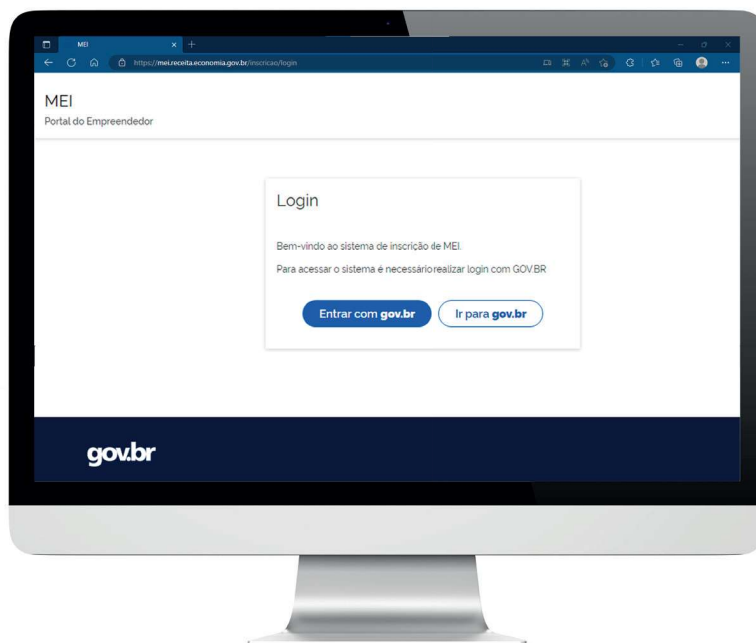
MEI
https://mei.receita.economia.gov.br/inscricao/login

MEI
Portal do Empreendedor

Login

Bem-vindo ao sistema de inscrição de MEI.

Para acessar o sistema é necessário realizar login com GOV.BR

Entrar com gov.br

Ir para gov.br

gov.br